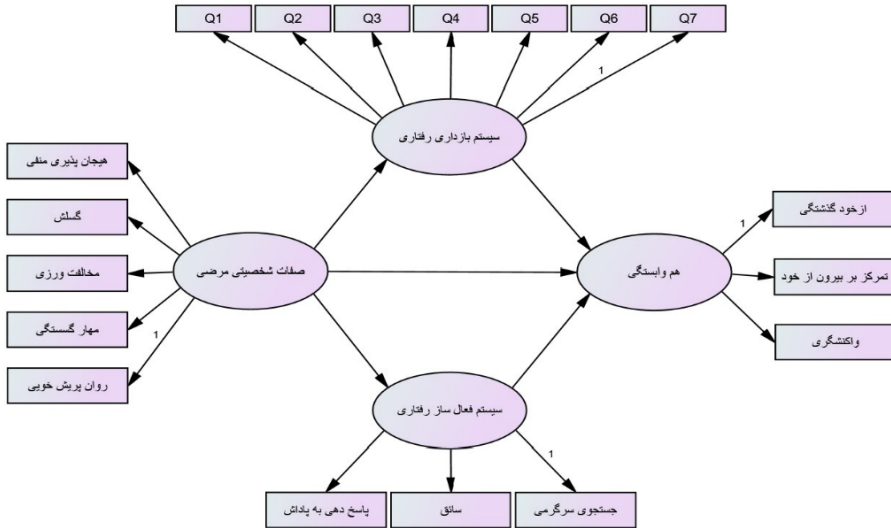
Q1
Q2
Q3
Q4
Q5
Q6
Q7
1
سیستم بازداری رفتاری
هیجان پذیری منفی
گسلش
مخالفت ورزی
مهار گسستگی
روان پریش خویی
1
صفات شخصیتی مرضی
هم وابستگی
1
ازخود گذشتگی
تمرکز بر بیرون از خود
واکنشگری
سیستم فعال ساز رفتاری
1
پاسخ دهی به پاداش
سائق
جستجوی سرگرمی